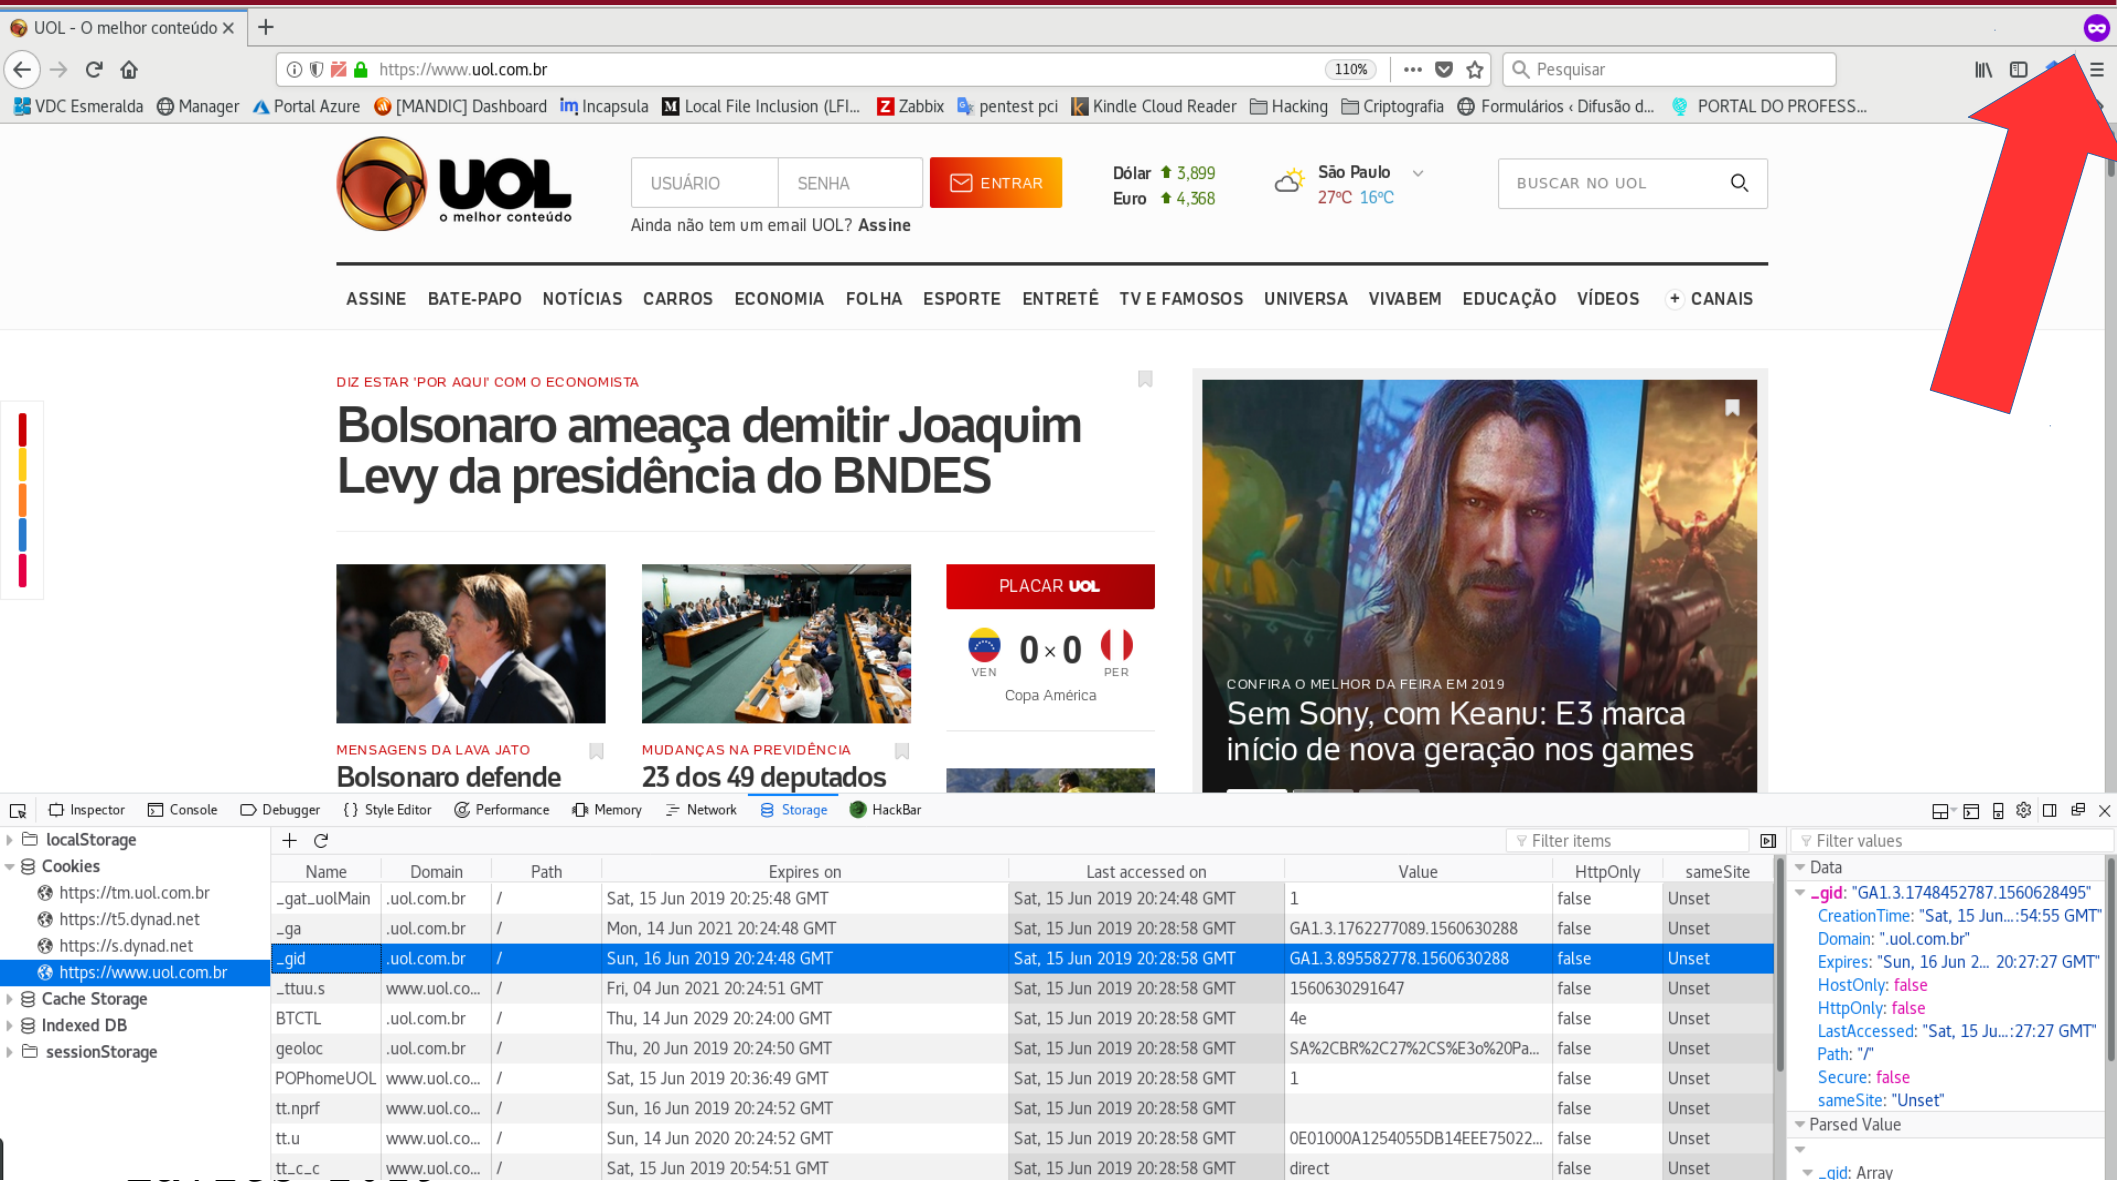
UOL - O melhor conteúdo ×
+

https://www.uol.com.br
110%
Pesquisar

VDC Esmeralda  Manager  Portal Azure  [MANDIC] Dashboard  Incapsula  Local File Inclusion (LFI...  Zabbix  pentest pci  Kindle Cloud Reader  Hacking  Criptografia  Formulários ‹ Difusão d...  PORTAL DO PROFESS...

UOL o melhor conteúdo
USUÁRIO
SENHA
ENTRAR
Ainda não tem um email UOL? Assine
Dólar 3,899
Euro 4,368
São Paulo
27ºC 16ºC
BUSCAR NO UOL

ASSINE  BATE-PAPO  NOTÍCIAS  CARROS  ECONOMIA  FOLHA  ESPORTE  ENTRETÊ  TV E FAMOSOS  UNIVERSA  VIVABEM  EDUCAÇÃO  VÍDEOS  + CANAIS

DIZ ESTAR 'POR AQUI' COM O ECONOMISTA
Bolsonaro ameaça demitir Joaquim Levy da presidência do BNDES

PLACAR UOL
0 × 0
VEN  PER
Copa América

MENSAGENS DA LAVA JATO
Bolsonaro defende

MUDANÇAS NA PREVIDÊNCIA
23 dos 49 deputados

CONFIRA O MELHOR DA FEIRA EM 2019
Sem Sony, com Keanu: E3 marca início de nova geração nos games

Inspector  Console  Debugger  Style Editor  Performance  Memory  Network  Storage  HackBar

localStorage
Cookies
https://tm.uol.com.br
https://t5.dynad.net
https://s.dynad.net
https://www.uol.com.br
Cache Storage
Indexed DB
sessionStorage

Filter items

| Name | Domain | Path | Expires on | Last accessed on | Value | HttpOnly | sameSite |
|---|---|---|---|---|---|---|---|
| _gat_uolMain | .uol.com.br | / | Sat, 15 Jun 2019 20:25:48 GMT | Sat, 15 Jun 2019 20:24:48 GMT | 1 | false | Unset |
| _ga | .uol.com.br | / | Mon, 14 Jun 2021 20:24:48 GMT | Sat, 15 Jun 2019 20:28:58 GMT | GA1.3.1762277089.1560630288 | false | Unset |
| _gid | .uol.com.br | / | Sun, 16 Jun 2019 20:24:48 GMT | Sat, 15 Jun 2019 20:28:58 GMT | GA1.3.895582778.1560630288 | false | Unset |
| _ttuu.s | www.uol.co... | / | Fri, 04 Jun 2021 20:24:51 GMT | Sat, 15 Jun 2019 20:28:58 GMT | 1560630291647 | false | Unset |
| BTCTL | .uol.com.br | / | Thu, 14 Jun 2029 20:24:00 GMT | Sat, 15 Jun 2019 20:28:58 GMT | 4e | false | Unset |
| geoloc | .uol.com.br | / | Thu, 20 Jun 2019 20:24:50 GMT | Sat, 15 Jun 2019 20:28:58 GMT | SA%2CBR%2C27%2CS%E3o%20Pa... | false | Unset |
| POPhomeUOL | www.uol.co... | / | Sat, 15 Jun 2019 20:36:49 GMT | Sat, 15 Jun 2019 20:28:58 GMT | 1 | false | Unset |
| tt.nprf | www.uol.co... | / | Sun, 16 Jun 2019 20:24:52 GMT | Sat, 15 Jun 2019 20:28:58 GMT | | false | Unset |
| tt.u | www.uol.co... | / | Sun, 14 Jun 2020 20:24:52 GMT | Sat, 15 Jun 2019 20:28:58 GMT | 0E01000A1254055DB14EEE75022... | false | Unset |
| tt_c_c | www.uol.co... | / | Sat, 15 Jun 2019 20:54:51 GMT | Sat, 15 Jun 2019 20:28:58 GMT | direct | false | Unset |

Filter values
Data
_gid: "GA1.3.1748452787.1560628495"
CreationTime: "Sat, 15 Jun...:54:55 GMT"
Domain: ".uol.com.br"
Expires: "Sun, 16 Jun 2... 20:27:27 GMT"
HostOnly: false
HttpOnly: false
LastAccessed: "Sat, 15 Ju...:27:27 GMT"
Path: "/"
Secure: false
sameSite: "Unset"
Parsed Value
_gid: Array